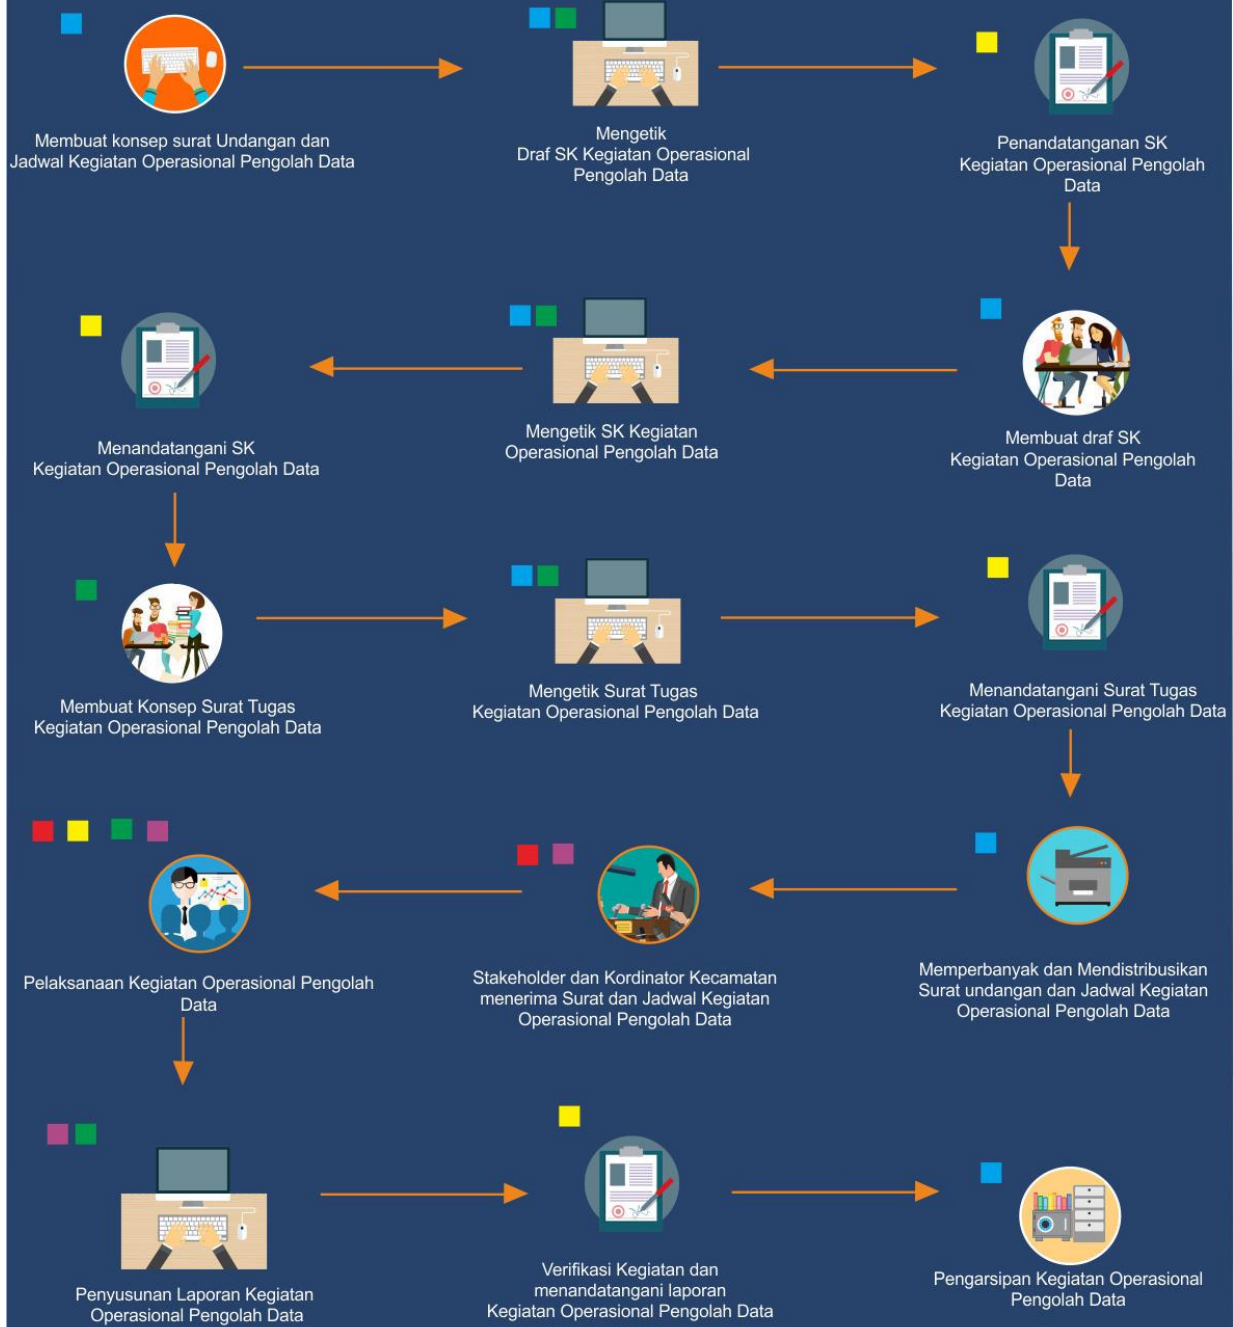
Membuat konsep surat Undangan dan Jadwal Kegiatan Operasional Pengolah Data

Mengetik Draf SK Kegiatan Operasional Pengolah Data

Penandatanganan SK Kegiatan Operasional Pengolah Data

Membuat draf SK Kegiatan Operasional Pengolah Data

Mengetik SK Kegiatan Operasional Pengolah Data

Menandatangani SK Kegiatan Operasional Pengolah Data

Membuat Konsep Surat Tugas Kegiatan Operasional Pengolah Data

Mengetik Surat Tugas Kegiatan Operasional Pengolah Data

Menandatangani Surat Tugas Kegiatan Operasional Pengolah Data

Memperbanyak dan Mendistribusikan Surat undangan dan Jadwal Kegiatan Operasional Pengolah Data

Stakeholder dan Kordinator Kecamatan menerima Surat dan Jadwal Kegiatan Operasional Pengolah Data

Pelaksanaan Kegiatan Operasional Pengolah Data

Penyusunan Laporan Kegiatan Operasional Pengolah Data

Verifikasi Kegiatan dan menandatangani laporan Kegiatan Operasional Pengolah Data

Pengarsipan Kegiatan Operasional Pengolah Data